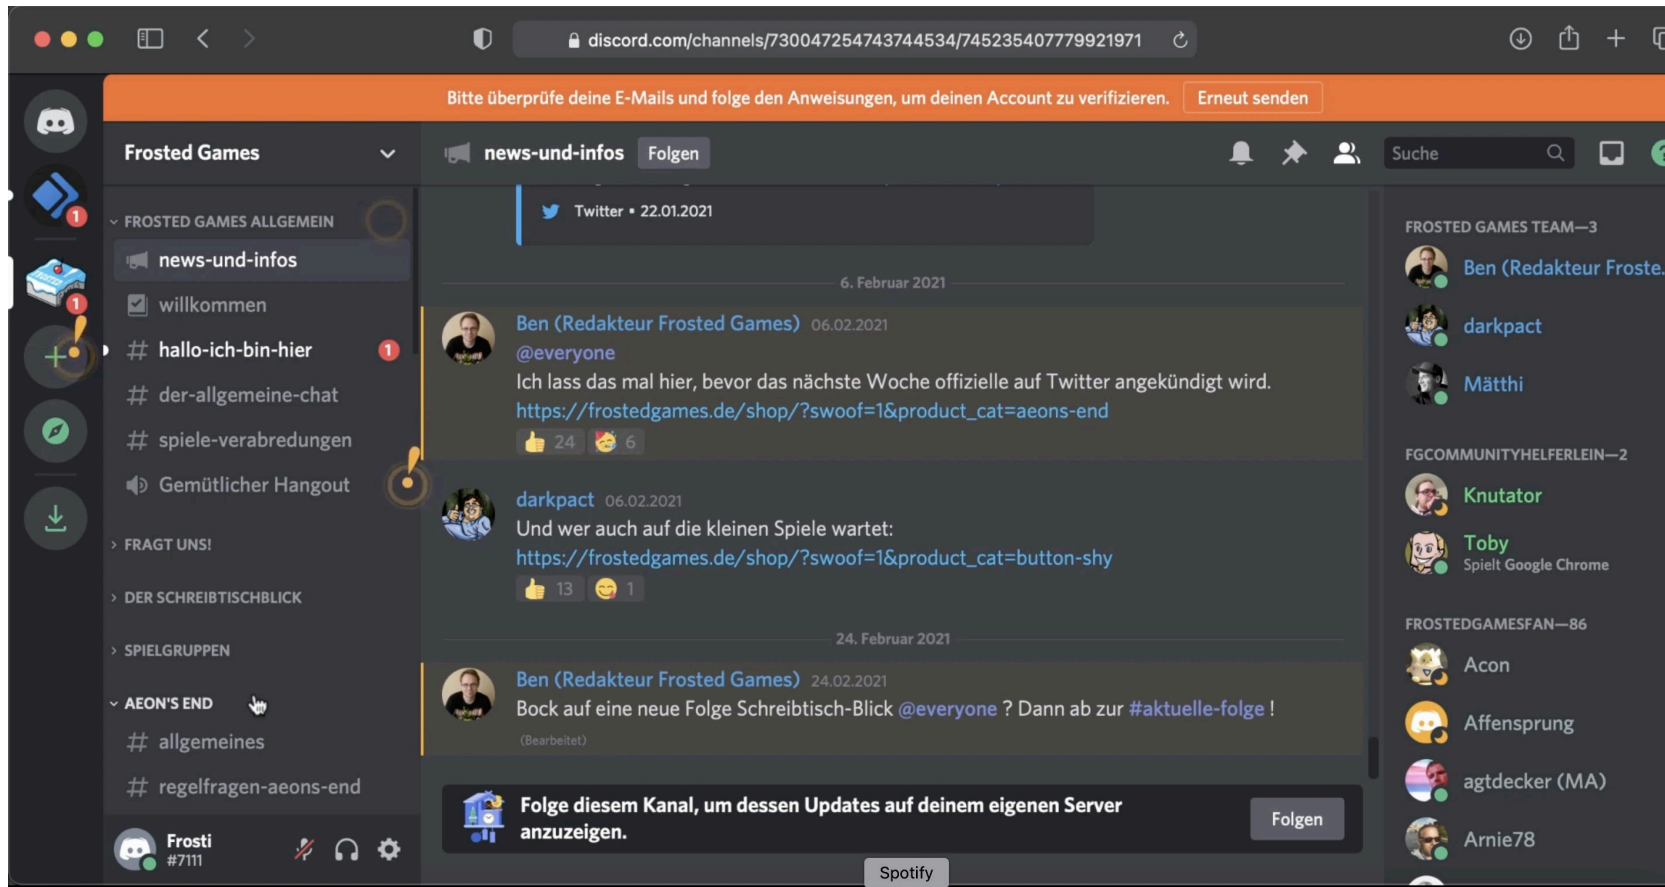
discord.com/channels/730047254743744534/745235407779921971

Bitte überprüfe deine E-Mails und folge den Anweisungen, um deinen Account zu verifizieren. Erneut senden

Frosted Games

FROSTED GAMES ALLGEMEIN
news-und-infos
willkommen
hallo-ich-bin-hier 1
der-allgemeine-chat
spiele-verabredungen
Gemütlicher Hangout

FRAGT UNS!
DER SCHREIBTISCHBLICK
SPIELGRUPPEN
AEON'S END
allgemeines
regelfragen-aeons-end

Frosti
#7111

news-und-infos Folgen

Suche

Twitter • 22.01.2021

6. Februar 2021

Ben (Redakteur Frosted Games) 06.02.2021
@everyone
Ich lass das mal hier, bevor das nächste Woche offizielle auf Twitter angekündigt wird.
https://frostedgames.de/shop/?swoof=1&product_cat=aeons-end
24 6

darkpact 06.02.2021
Und wer auch auf die kleinen Spiele wartet:
https://frostedgames.de/shop/?swoof=1&product_cat=button-shy
13 1

24. Februar 2021

Ben (Redakteur Frosted Games) 24.02.2021
Bock auf eine neue Folge Schreibtisch-Blick @everyone ? Dann ab zur #aktuelle-folge !
(Bearbeitet)

Folge diesem Kanal, um dessen Updates auf deinem eigenen Server anzuzeigen.
Folgen

Spotify

FROSTED GAMES TEAM—3
Ben (Redakteur Froste
darkpact
Mätthi

FGCOMMUNITYHELFERLEIN—2
Knutator
Toby
Spielt Google Chrome

FROSTEDGAMESFAN—86
Acon
Affensprung
agtdecker (MA)
Arnie78